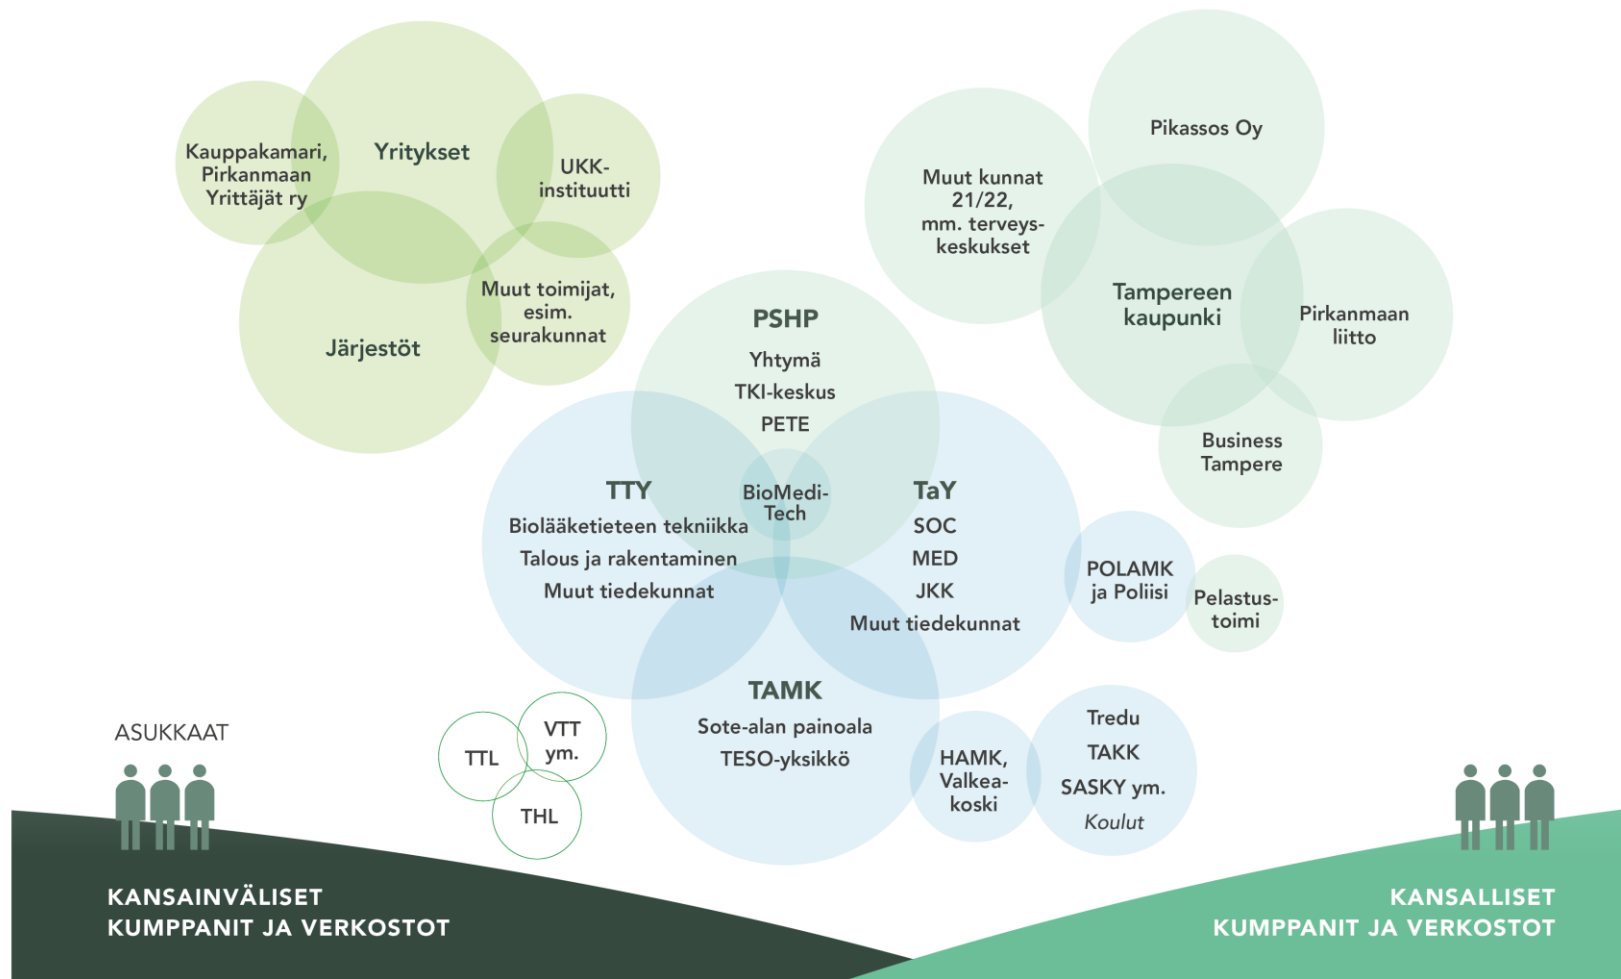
Kauppakamari, Pirkanmaan Yrittäjät ry

Yritykset

UKK-instituutti

Järjestöt

Muut toimijat, esim. seurakunnat

Pikassos Oy

Muut kunnat 21/22, mm. terveyskeskukset

Tampereen kaupunki

Pirkanmaan liitto

Business Tampere

PSHP
Yhtymä
TKI-keskus
PETE

BioMedi-Tech

TTY
Biolääketieteen tekniikka
Talous ja rakentaminen
Muut tiedekunnat

TaY
SOC
MED
JKK
Muut tiedekunnat

POLAMK ja Poliisi

Pelastus-toimi

TAMK
Sote-alan painoala
TESO-yksikkö

HAMK, Valkea-koski

Tredu
TAKK
SASKY ym.
Koulut

TTL

VTT ym.

THL

ASUKKAAT

KANSAINVÄLISET KUMPPANIT JA VERKOSTOT

KANSALLISET KUMPPANIT JA VERKOSTOT